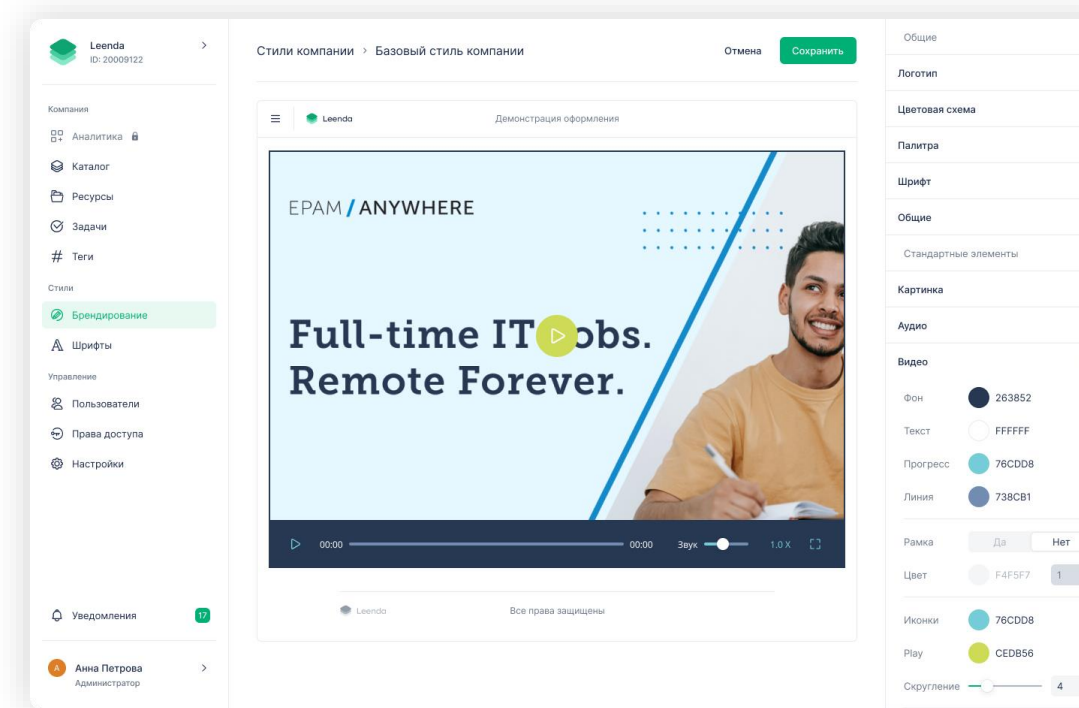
Leenda
ID: 20009122

Компания
Аналитика
Каталог
Ресурсы
Задачи
Теги
Стили
Брендирование
Шрифты
Управление
Пользователи
Права доступа
Настройки

Уведомления 17

A Анна Петрова
Администратор

Стили компании > Базовый стиль компании

Отмена
Сохранить

Leenda
Демонстрация оформления

EPAM / ANYWHERE

Full-time IT jobs.
Remote Forever.

00:00
00:00
Звук
1.0 X

Leenda
Все права защищены

Общие
Логотип
Цветовая схема
Палитра
Шрифт
Общие
Стандартные элементы
Картинка
Аудио
Видео
Фон 263852
Текст FFFFFF
Прогресс 76CDD8
Линия 738CB1
Рамка Да Нет
Цвет F4F5F7 1
Иконки 76CDD8
Play CEDB56
Скругление 4